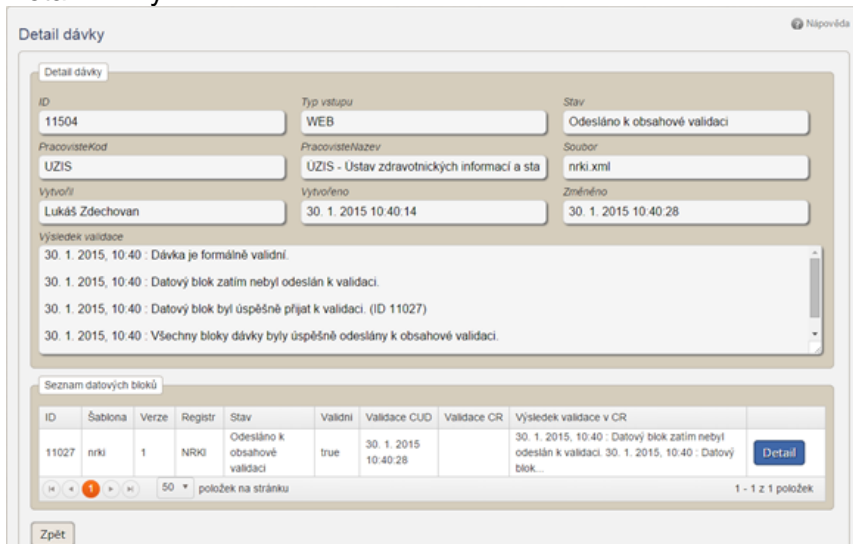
Detail dávky

Nápověda

Detail dávky

ID
11504

Typ vstupu
WEB

Stav
Odesláno k obsahové validaci

PracovisteKod
UZIS

PracovisteNazev
ÚZIS - Ústav zdravotnických informací a sta

Soubor
nrki.xml

Vytvořil
Lukáš Zdechovan

Vytvořeno
30. 1. 2015 10:40:14

Změněno
30. 1. 2015 10:40:28

Výsledek validace
30. 1. 2015, 10:40 : Dávka je formálně validní.
30. 1. 2015, 10:40 : Datový blok zatím nebyl odeslán k validaci.
30. 1. 2015, 10:40 : Datový blok byl úspěšně přijat k validaci. (ID 11027)
30. 1. 2015, 10:40 : Všechny bloky dávky byly úspěšně odeslány k obsahové validaci.

Seznam datových bloků

| ID | Šablona | Verze | Registr | Stav | Validní | Validace CUD | Validace CR | Výsledek validace v CR | |
|---|---|---|---|---|---|---|---|---|---|
| 11027 | nrki | 1 | NRKI | Odesláno k obsahové validaci | true | 30. 1. 2015 10:40:28 | | 30. 1. 2015, 10:40 : Datový blok zatím nebyl odeslán k validaci. 30. 1. 2015, 10:40 : Datový blok... | Detail |

1 | 50 položek na stránku | 1 - 1 z 1 položek

Zpět